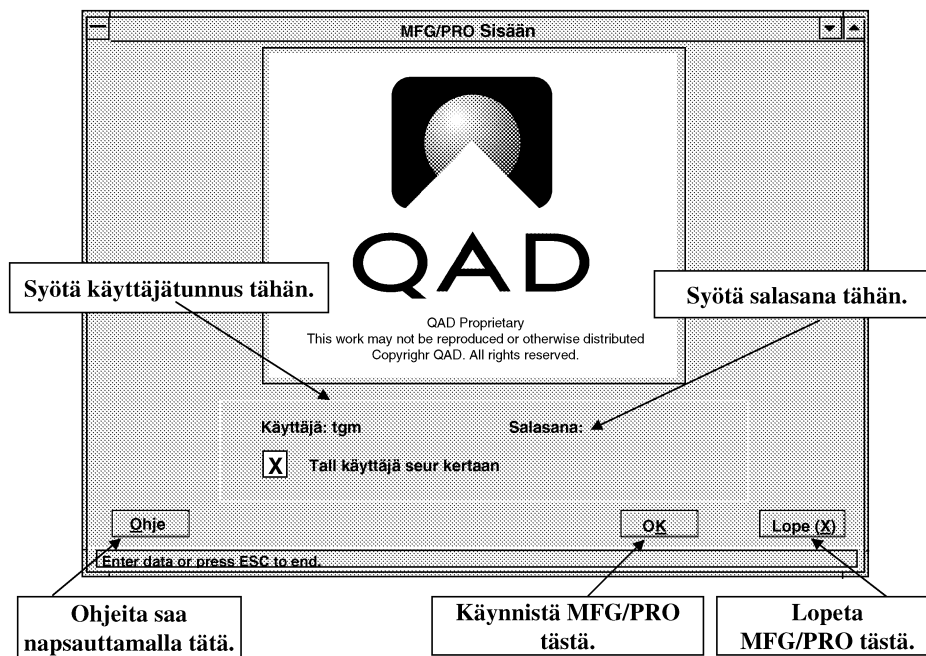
MFG/PRO Sisään

QAD

QAD Proprietary
This work may not be reproduced or otherwise distributed
Copyrighr QAD. All rights reserved.

Syötä käyttäjätunnus tähän.

Syötä salasana tähän.

Käyttäjä: tgm

Salasana:

X Tall käyttäjä seur kertaan

Ohje

OK

Lope (X)

Enter data or press ESC to end.

Ohjeita saa napsauttamalla tätä.

Käynnistä MFG/PRO tästä.

Lopeta MFG/PRO tästä.